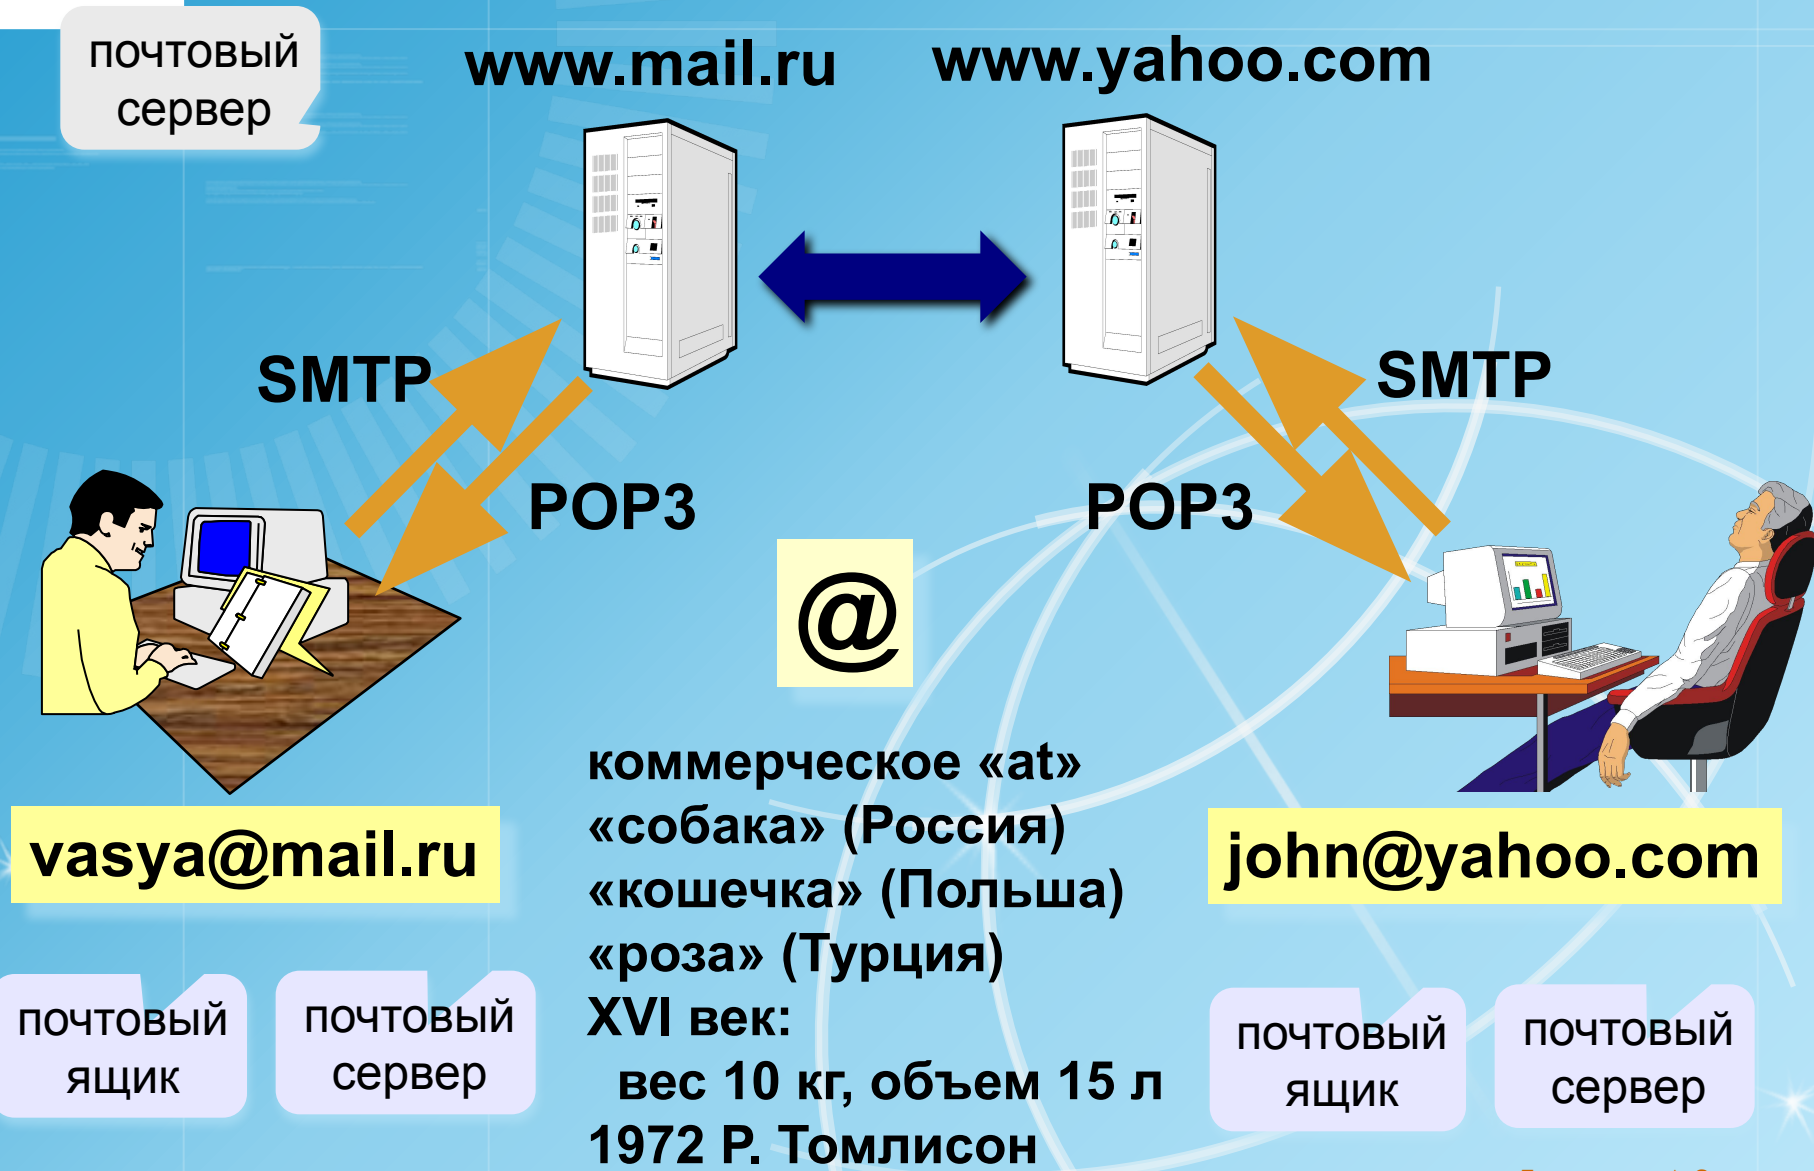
почтовый сервер

www.mail.ru

www.yahoo.com

SMTP

POP3

POP3

SMTP

@

vasya@mail.ru

коммерческое «at»
«собака» (Россия)
«кошечка» (Польша)
«роза» (Турция)
XVI век:
вес 10 кг, объем 15 л
1972 Р. Томлисон

john@yahoo.com

почтовый ящик

почтовый сервер

почтовый ящик

почтовый сервер